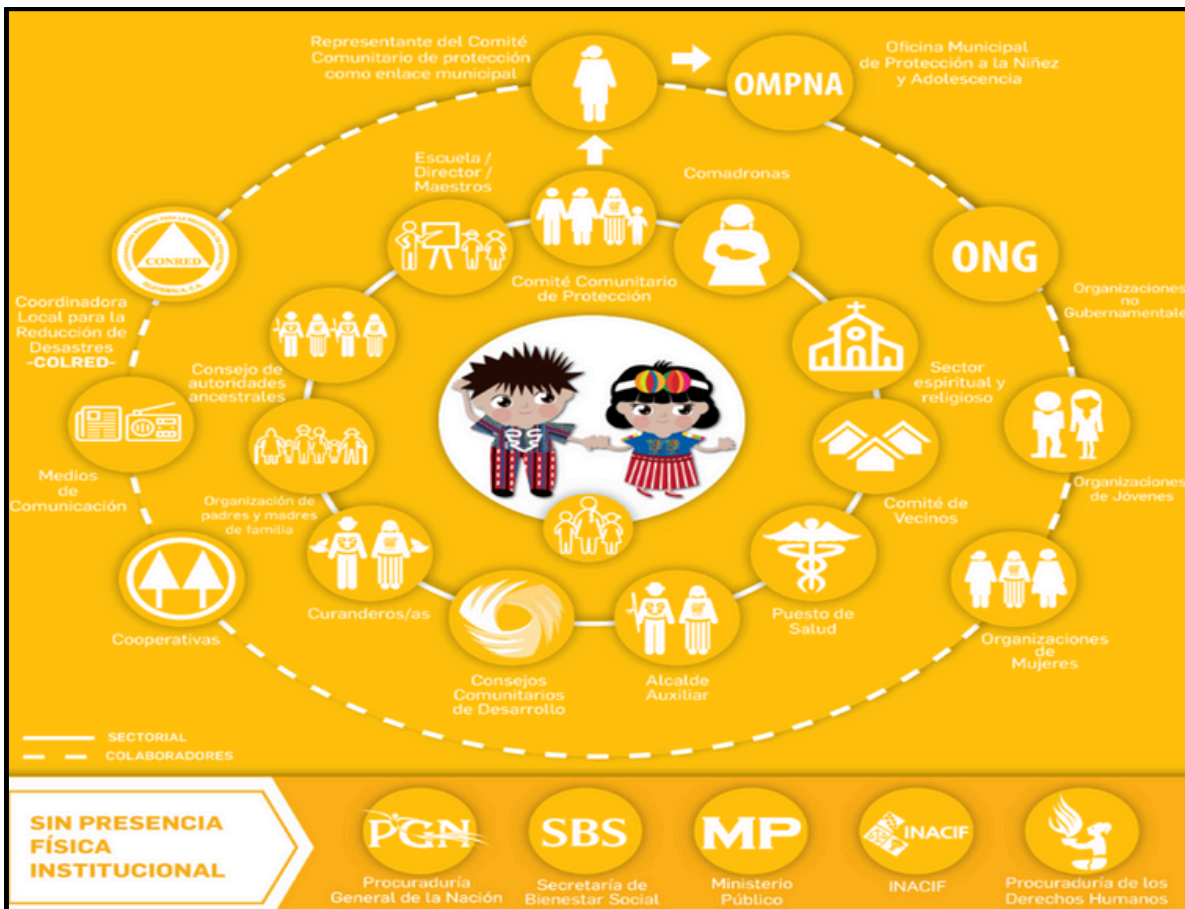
Representante del Comité Comunitario de protección como enlace municipal

OMPNA

Oficina Municipal de Protección a la Niñez y Adolescencia

Escuela / Director / Maestros

Comadronas

CONRED

Coordinadora Local para la Reducción de Desastres -COLRED-

ONG

Organizaciones no Gubernamentales

Comité Comunitario de Protección

Consejo de autoridades ancestrales

Sector espiritual y religioso

Medios de Comunicación

Organizaciones de Jóvenes

Comité de Vecinos

Organización de padres y madres de familia

Curanderos/as

Puesto de Salud

Cooperativas

Organizaciones de Mujeres

Consejos Comunitarios de Desarrollo

Alcalde Auxiliar

SECTORIAL

COLABORADORES

SIN PRESENCIA FÍSICA INSTITUCIONAL

PGN
Procuraduría General de la Nación

SBS
Secretaría de Bienestar Social

MP
Ministerio Público

INACIF
INACIF

Procuraduría de los Derechos Humanos